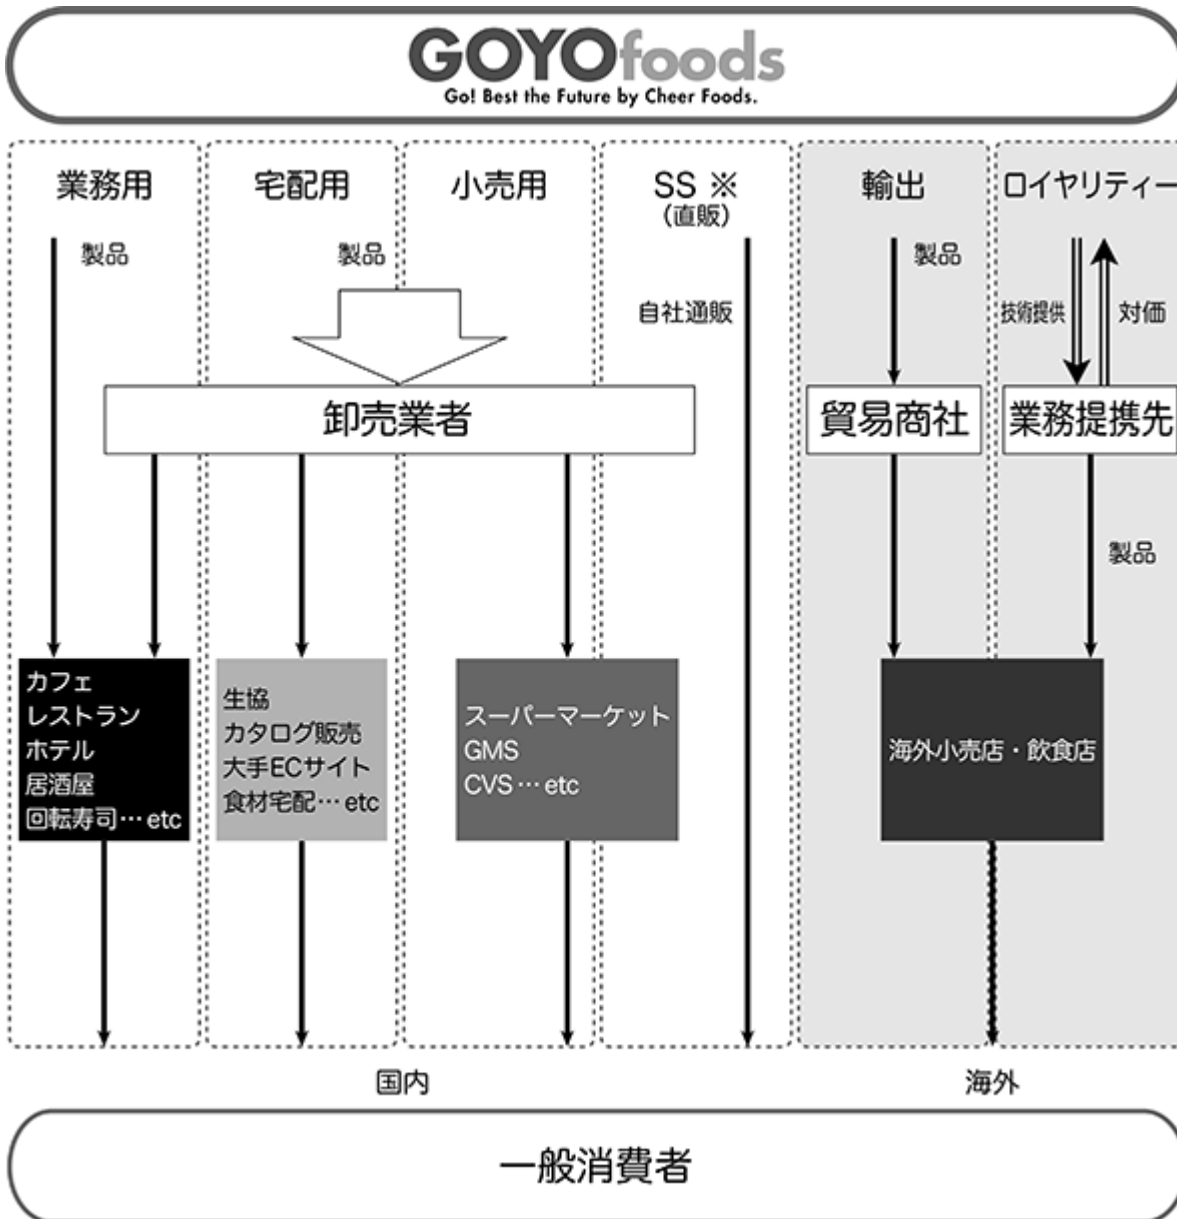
GOYOfoods
Go! Best the Future by Cheer Foods.

業務用

製品

宅配用

製品

小売用

SS ※
（直販）

自社通販

輸出

製品

ロイヤリティー

技術提供

対価

卸売業者

貿易商社

業務提携先

製品

カフェ
レストラン
ホテル
居酒屋
回転寿司…etc

生協
カタログ販売
大手ECサイト
食材宅配…etc

スーパーマーケット
GMS
CVS…etc

海外小売店・飲食店

国内

海外

一般消費者